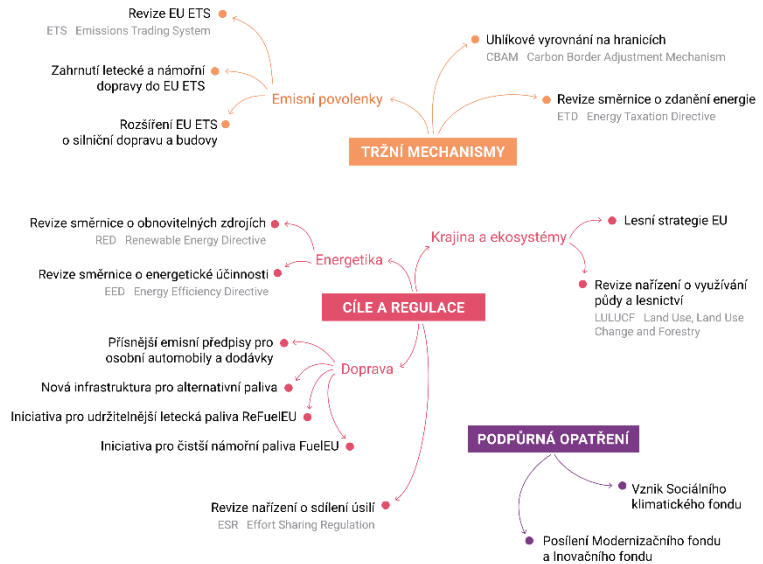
Revize EU ETS
ETS Emissions Trading System

Zahrnutí letecké a námořní dopravy do EU ETS

Rozšíření EU ETS o silniční dopravu a budovy

Emisní povolenky

Uhlíkové vyrovnání na hranicích
CBAM Carbon Border Adjustment Mechanism

Revize směrnice o zdanění energie
ETD Energy Taxation Directive

TRŽNÍ MECHANISMY

Revize směrnice o obnovitelných zdrojích
RED Renewable Energy Directive

Revize směrnice o energetické účinnosti
EED Energy Efficiency Directive

Energetika

Krajina a ekosystémy

Lesní strategie EU

Revize nařízení o využívání půdy a lesnictví
LULUCF Land Use, Land Use Change and Forestry

CÍLE A REGULACE

Přísnější emisní předpisy pro osobní automobily a dodávky

Nová infrastruktura pro alternativní paliva

Iniciativa pro udržitelnější letecká paliva ReFuelEU

Iniciativa pro čistší námořní paliva FuelEU

Doprava

PODPŮRNÁ OPATŘENÍ

Vznik Sociálního klimatického fondu

Posílení Modernizačního fondu a Inovačního fondu

Revize nařízení o sdílení úsilí
ESR Effort Sharing Regulation